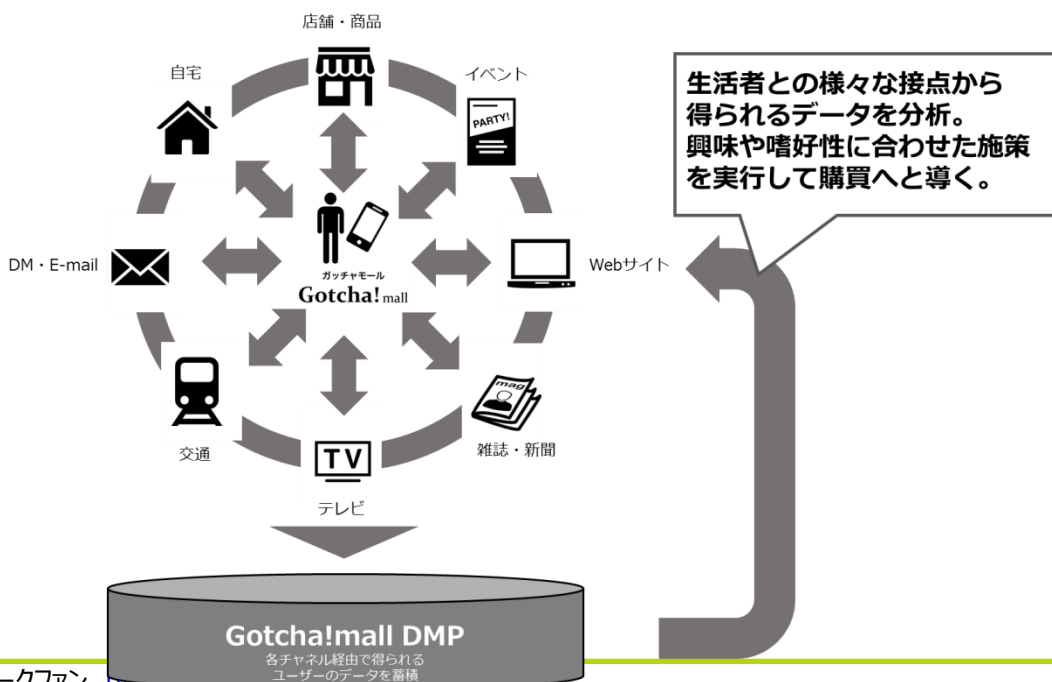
店舗・商品

自宅

イベント

PARTY!

生活者との様々な接点から得られるデータを分析。興味や嗜好性に合わせた施策を実行して購買へと導く。

ガッチャモール
Gotcha! mall

DM・E-mail

Webサイト

mag

交通

雑誌・新聞

TV

テレビ

Gotcha!mall DMP
各チャネル経由で得られるユーザーのデータを蓄積

ークファン